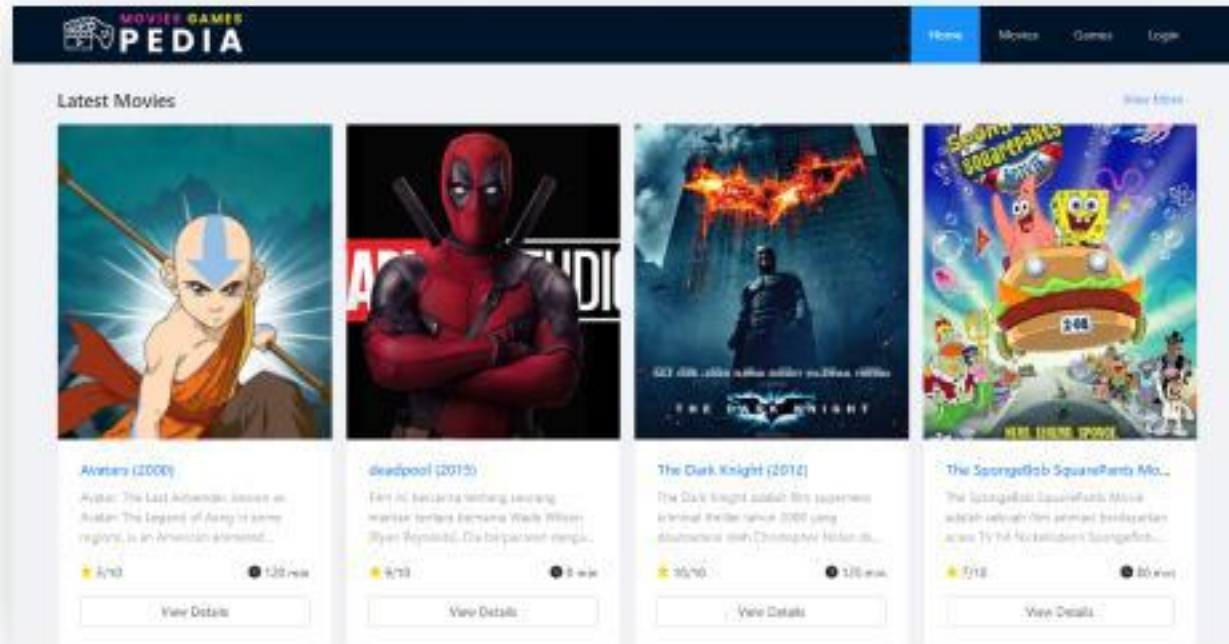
MOVIES GAMES PEDIA

Home Movies Games Login

Latest Movies

View More

Avatars (2000)

Avatar: The Last Airbender, known as Avatar: The Legend of Aang in some regions, is an American animated...

5/10

120 min

View Details

deadpool (2015)

Film ini bercerita tentang seorang mantan tentara bernama Wade Wilson (Ryan Reynolds). Dia berperawakan menga...

9/10

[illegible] min

View Details

The Dark Knight (2012)

The Dark Knight adalah film superhero kriminal thriller tahun 2008 yang disutradarai oleh Christopher Nolan da...

10/10

120 min

View Details

The SpongeBob SquarePants Mo...

The SpongeBob SquarePants Movie adalah sebuah film animasi berdasarkan acara TV hit Nickelodeon SpongeBob...

7/10

80 min

View Details